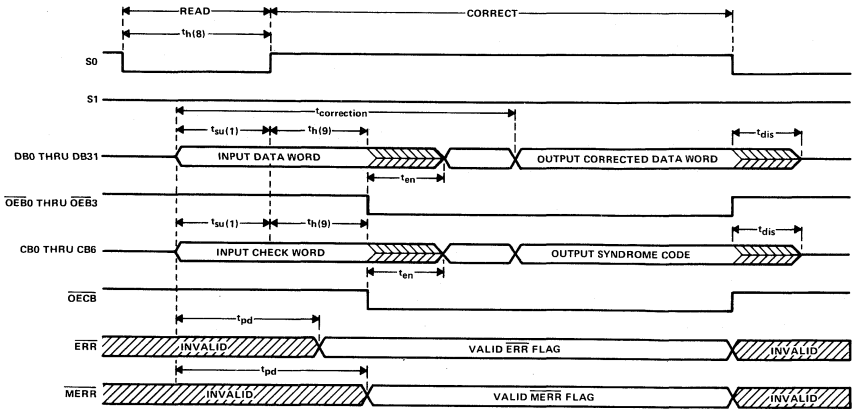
READ
CORRECT
$t_{h(8)}$
S0
S1
$t_{correction}$
$t_{su(1)}$
$t_{h(9)}$
$t_{dis}$
DB0 THRU DB31
INPUT DATA WORD
OUTPUT CORRECTED DATA WORD
$t_{en}$
$\overline{OEB0}$ THRU $\overline{OEB3}$
$t_{su(1)}$
$t_{h(9)}$
$t_{dis}$
CB0 THRU CB6
INPUT CHECK WORD
OUTPUT SYNDROME CODE
$t_{en}$
$\overline{OECB}$
$t_{pd}$
$\overline{ERR}$
INVALID
VALID $\overline{ERR}$ FLAG
INVALID
$t_{pd}$
$\overline{MERR}$
INVALID
VALID $\overline{MERR}$ FLAG
INVALID